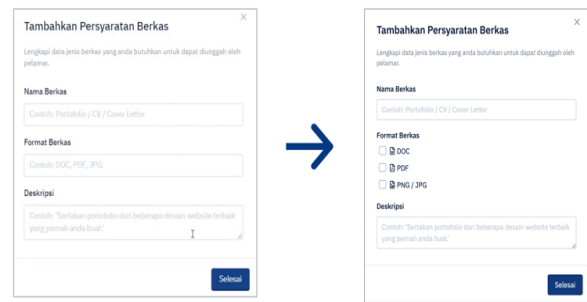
Tambahkan Persyaratan Berkas
×

Lengkapi data jenis berkas yang anda butuhkan untuk dapat diunggah oleh pelamar.

Nama Berkas

Contoh: Portofolio / CV / Cover Letter

Format Berkas

Contoh: DOC, PDF, JPG.

Deskripsi

Contoh: "Sertakan portofolio dari beberapa desain website terbaik yang pernah anda buat."

Selesai

Tambahkan Persyaratan Berkas

Lengkapi data jenis berkas yang anda butuhkan untuk dapat diunggah oleh pelamar.

Nama Berkas

Contoh: Portofolio / CV / Cover Letter

Format Berkas

DOC

PDF

PNG / JPG

Deskripsi

Contoh: "Sertakan portofolio dari beberapa desain website terbaik yang pernah anda buat."

Selesai